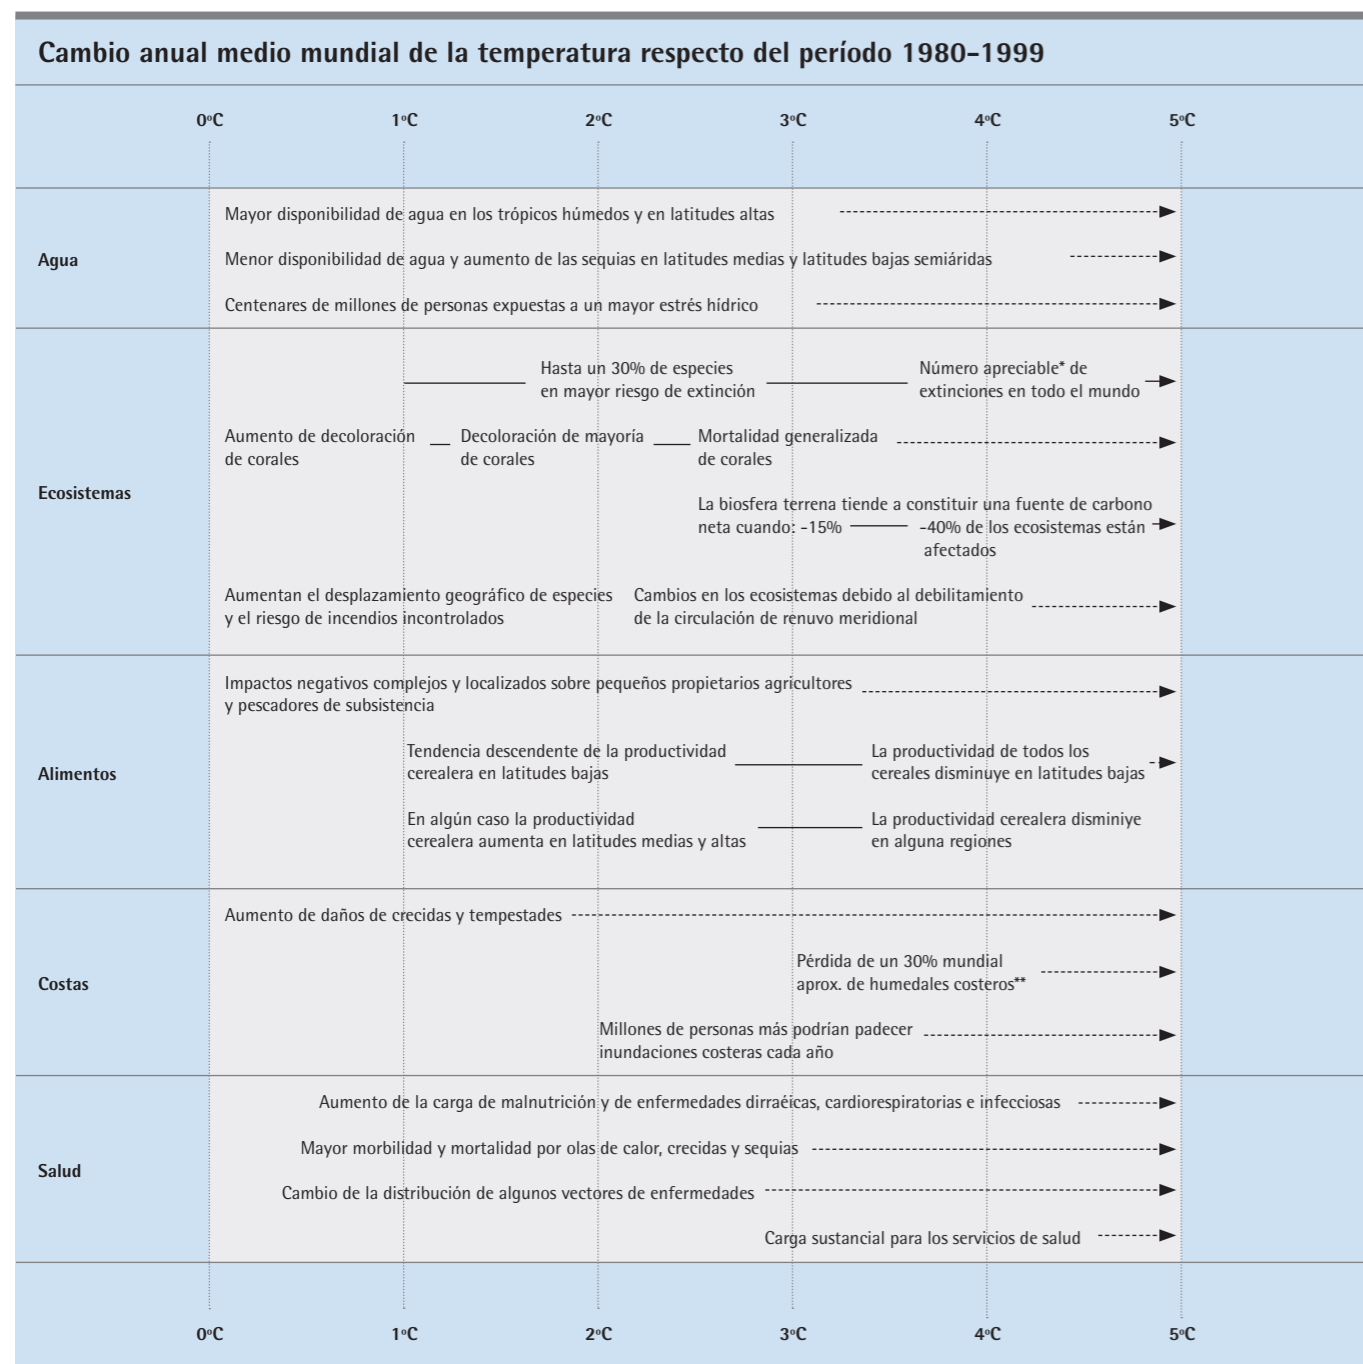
Cambio anual medio mundial de la temperatura respecto del período 1980–1999

0ºC 1ºC 2ºC 3ºC 4ºC 5ºC

Agua

Mayor disponibilidad de agua en los trópicos húmedos y en latitudes altas

Menor disponibilidad de agua y aumento de las sequias en latitudes medias y latitudes bajas semiáridas

Centenares de millones de personas expuestas a un mayor estrés hídrico

Ecosistemas

Hasta un 30% de especies en mayor riesgo de extinción

Número apreciable* de extinciones en todo el mundo

Aumento de decoloración de corales

Decoloración de mayoría de corales

Mortalidad generalizada de corales

La biosfera terrena tiende a constituir una fuente de carbono neta cuando: –15% –40% de los ecosistemas están afectados

Aumentan el desplazamiento geográfico de especies y el riesgo de incendios incontrolados

Cambios en los ecosistemas debido al debilitamiento de la circulación de renuvo meridional

Alimentos

Impactos negativos complejos y localizados sobre pequeños propietarios agricultores y pescadores de subsistencia

Tendencia descendente de la productividad cerealera en latitudes bajas

La productividad de todos los cereales disminuye en latitudes bajas

En algún caso la productividad cerealera aumenta en latitudes medias y altas

La productividad cerealera disminiye en alguna regiones

Costas

Aumento de daños de crecidas y tempestades

Pérdida de un 30% mundial aprox. de humedales costeros**

Millones de personas más podrían padecer inundaciones costeras cada año

Salud

Aumento de la carga de malnutrición y de enfermedades dirraéicas, cardiorespiratorias e infecciosas

Mayor morbilidad y mortalidad por olas de calor, crecidas y sequias

Cambio de la distribución de algunos vectores de enfermedades

Carga sustancial para los servicios de salud

0ºC 1ºC 2ºC 3ºC 4ºC 5ºC